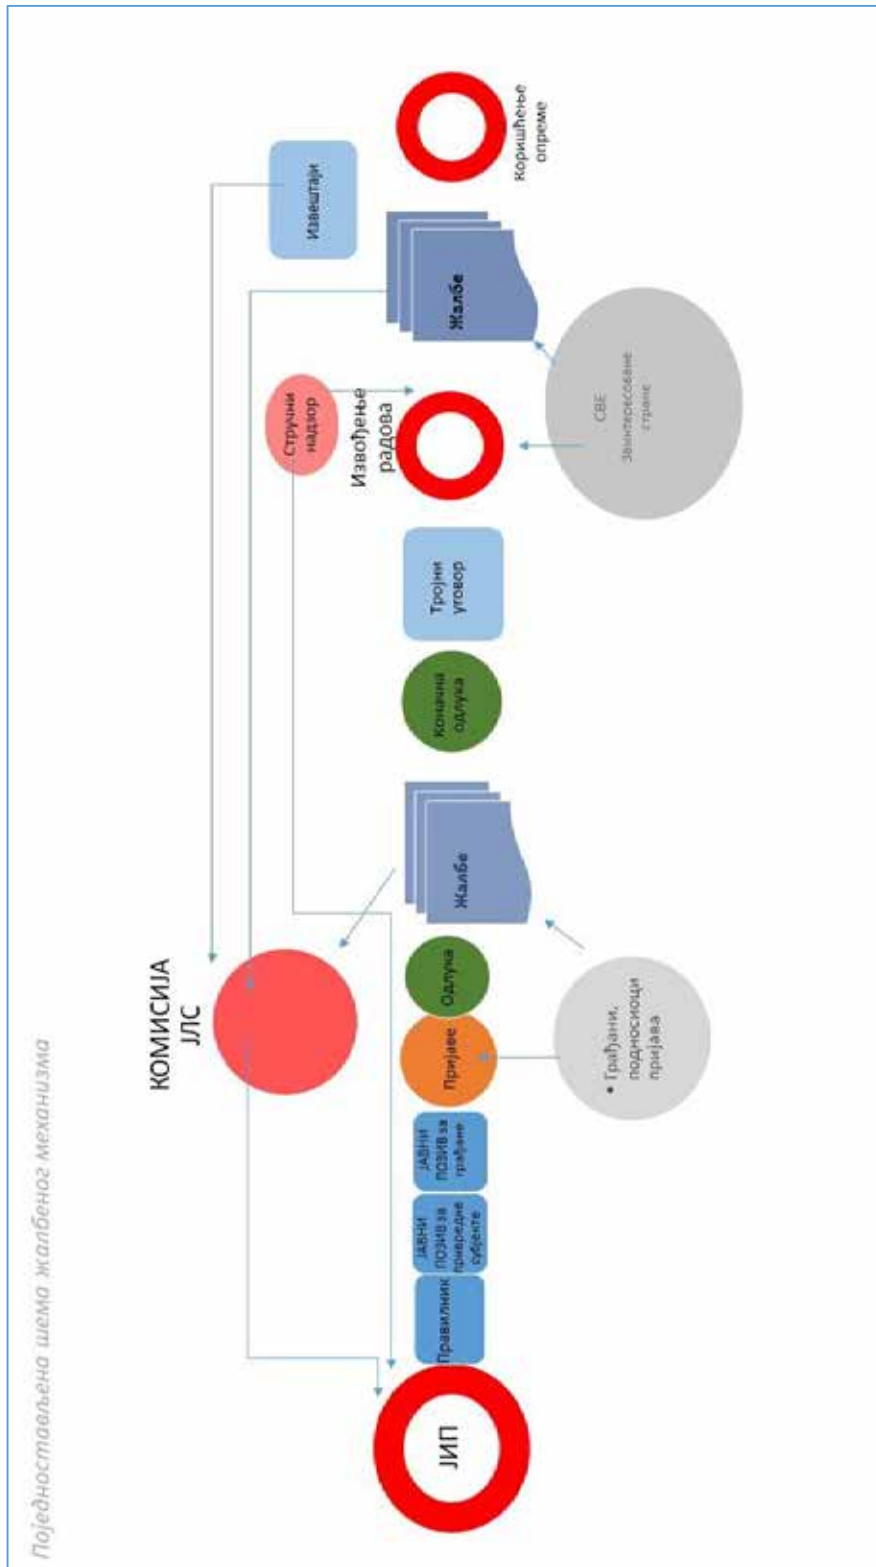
Поједностављена шема жалбеног механизма

ЈИП

Правилник

ЈАВНИ ПОЗИВ за привредне субјекте

ЈАВНИ ПОЗИВ за грађане

КОМИСИЈА ЈЛС

Пријаве

Одлука

• Грађани, подносиоци пријава

Жалбе

Коначна одлука

Тројни уговор

Стручни надзор

Извођење радова

СВЕ Заинтересоване стране

Жалбе

Извештаји

Коришћење опреме